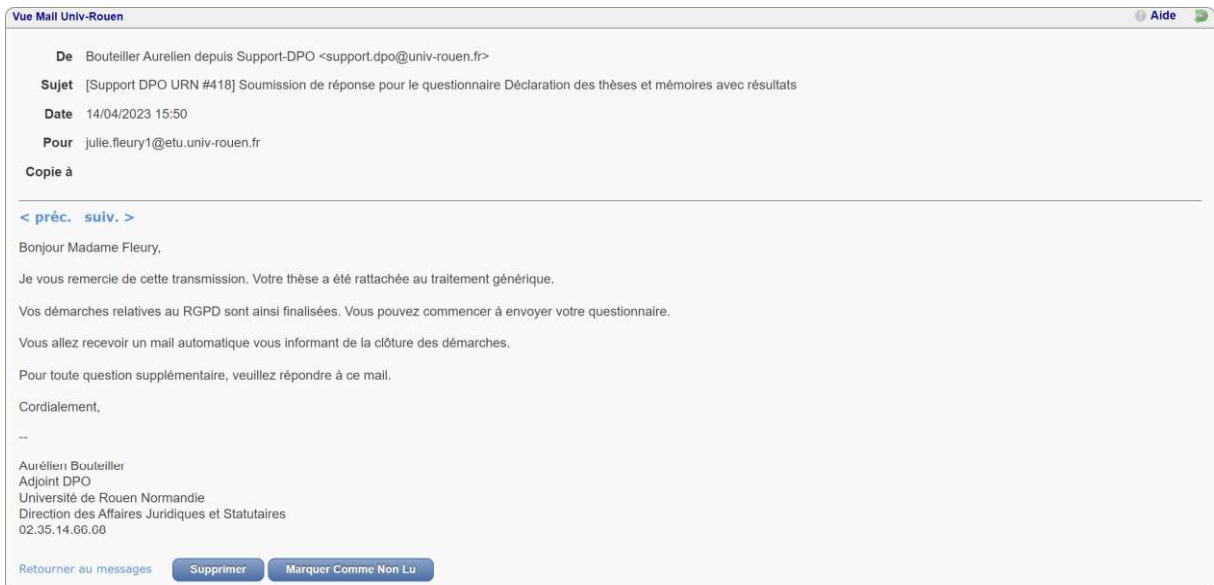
Vue Mail Univ-Rouen

Aide

De Bouteiller Aurelien depuis Support-DPO <support.dpo@univ-rouen.fr>

Sujet [Support DPO URN #418] Soumission de réponse pour le questionnaire Déclaration des thèses et mémoires avec résultats

Date 14/04/2023 15:50

Pour julie.fleury1@etu.univ-rouen.fr

Copie à

< préc. suiv. >

Bonjour Madame Fleury,

Je vous remercie de cette transmission. Votre thèse a été rattachée au traitement générique.

Vos démarches relatives au RGPD sont ainsi finalisées. Vous pouvez commencer à envoyer votre questionnaire.

Vous allez recevoir un mail automatique vous informant de la clôture des démarches.

Pour toute question supplémentaire, veuillez répondre à ce mail.

Cordialement,

--

Aurélien Bouteiller
Adjoint DPO
Université de Rouen Normandie
Direction des Affaires Juridiques et Statutaires
02.35.14.66.68

Retourner au messages Supprimer Marquer Comme Non Lu